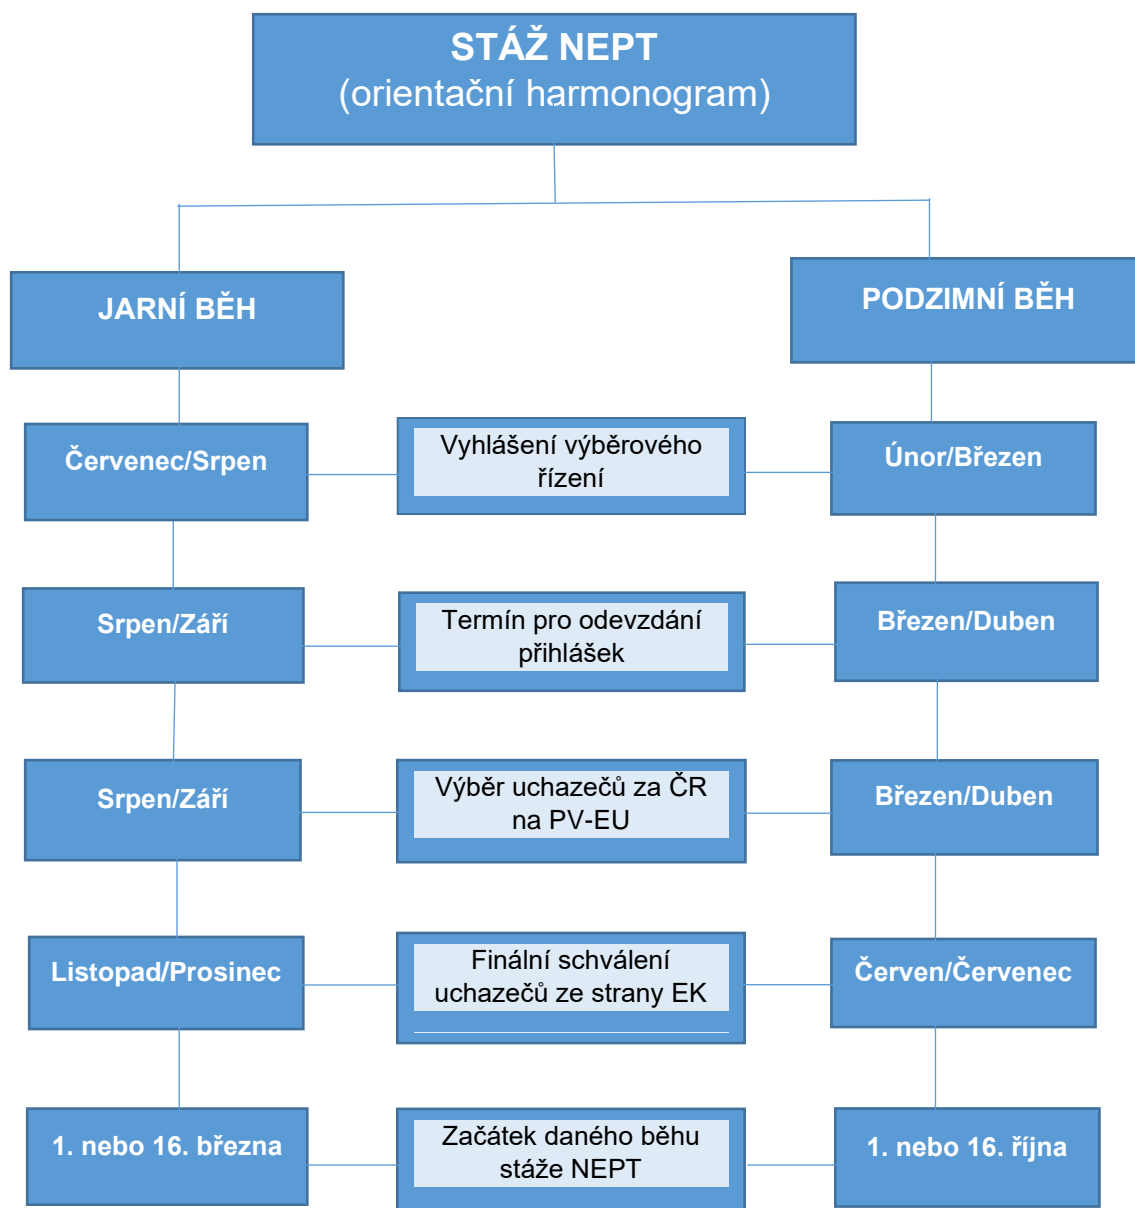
STÁŽ NEPT
(orientační harmonogram)

JARNÍ BĚH

PODZIMNÍ BĚH

Červenec/Srpen

Vyhlášení výběrového řízení

Únor/Březen

Srpen/Září

Termín pro odevzdání přihlášek

Březen/Duben

Srpen/Září

Výběr uchazečů za ČR na PV-EU

Březen/Duben

Listopad/Prosinec

Finální schválení uchazečů ze strany EK

Červen/Červenec

1. nebo 16. března

Začátek daného běhu stáže NEPT

1. nebo 16. října